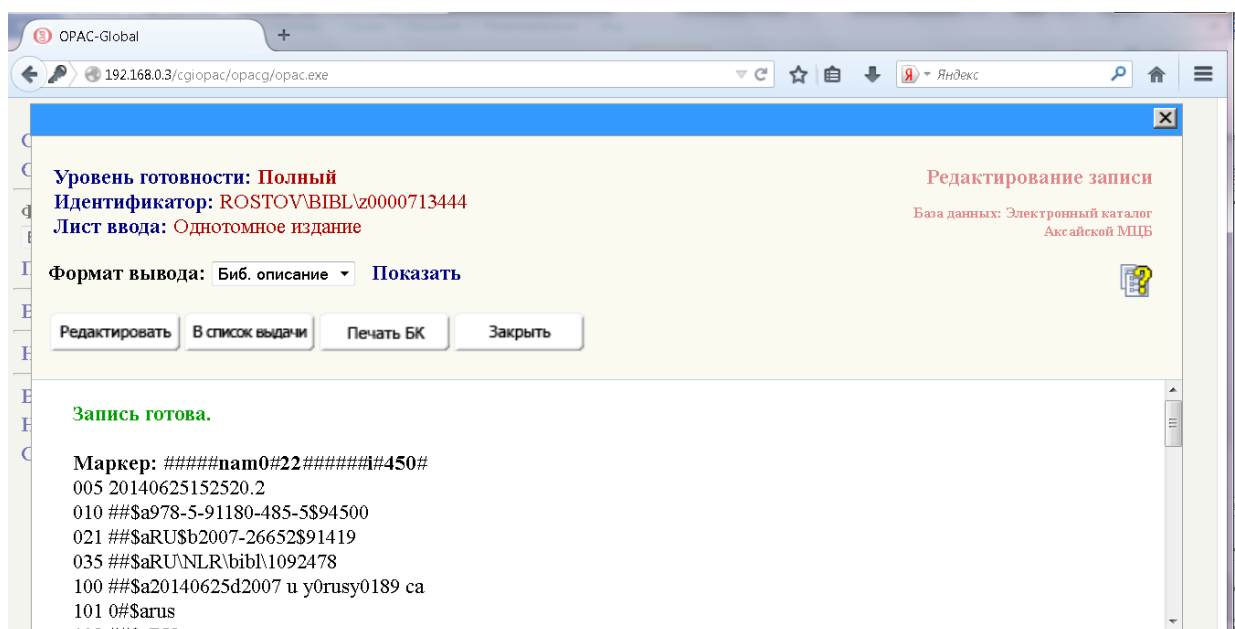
OPAC-Global

192.168.0.3/cgiopac/opacg/opac.exe

Яндекс

Уровень готовности: Полный
Идентификатор: ROSTOV\BIBL\z0000713444
Лист ввода: Однотомное издание

Редактирование записи

База данных: Электронный каталог Аксайской МЦБ

Формат вывода: Биб. описание Показать

Редактировать | В список выдачи | Печать БК | Закрыть

Запись готова.

Маркер: #####nam0#22######i#450#
005 20140625152520.2
010 ##$a978-5-91180-485-5$94500
021 ##$aRU$b2007-26652$91419
035 ##$aRU\NLR\bibl\1092478
100 ##$a20140625d2007 u y0rusy0189 ca
101 0#$arus
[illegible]